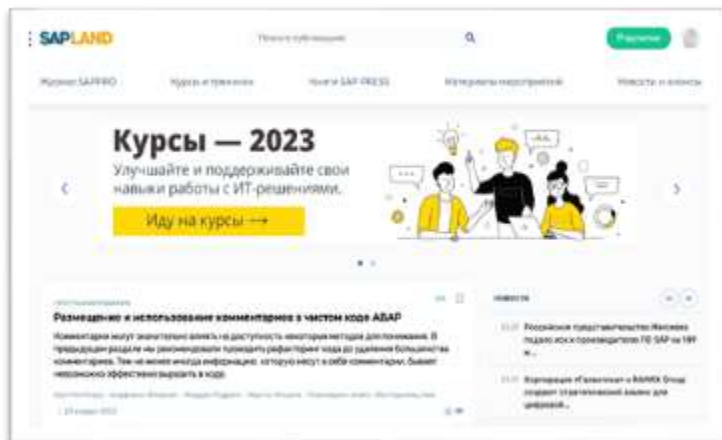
SAPLAND

Поиск публикации

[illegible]

Журнал SAPPRO

Курсы и тренинги

Книги SAP PRESS

Материалы мероприятий

Новости и анонсы

Курсы — 2023

Улучшайте и поддерживайте свои навыки работы с ИТ-решениями.

Иду на курсы ⟶

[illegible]

Размещение и использование комментариев в чистом коде ABAP

Комментарии могут значительно влиять на доступность некоторых методов для понимания. В предыдущем разделе мы рекомендовали проводить рефакторинг кода до удаления большинства комментариев. Тем не менее иногда информацию, которую несут в себе комментарии, бывает невозможно эффективно выразить в коде.

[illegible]

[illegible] 2023

Новости

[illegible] Российское представительство Женевских подало иск к производителю ПО SAP на 189 м...

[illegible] Корпорация «Галактика» и RAMAX Group создают стратегический альянс для цифровой...